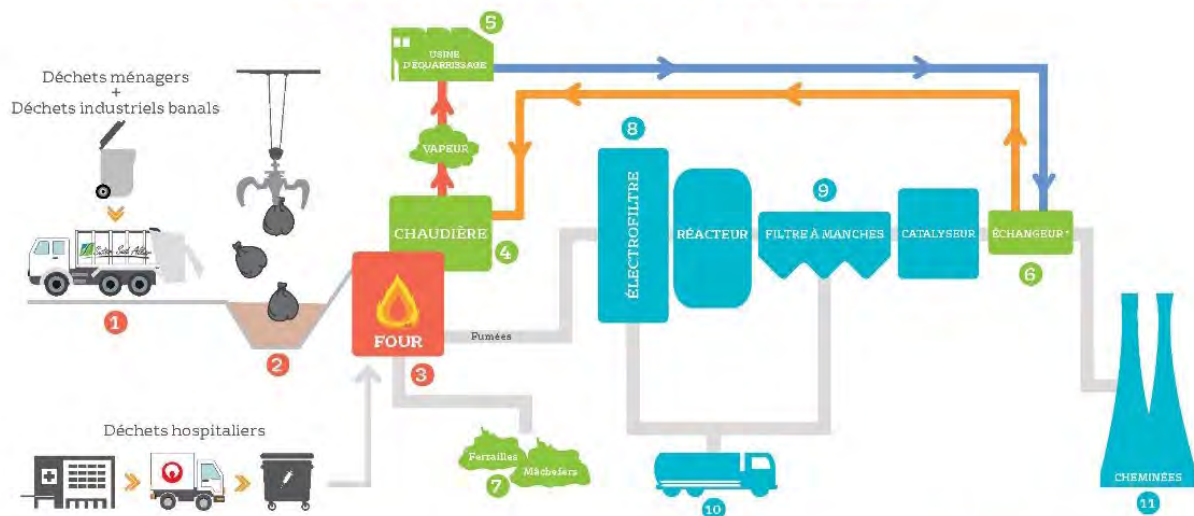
Déchets ménagers
+
Déchets industriels banals

1

2

Déchets hospitaliers

FOUR

3

Fumées

CHAUDIÈRE

4

VAPEUR

USINE D'ÉQUARRISSAGE

5

8

ÉLECTROFILTRE

RÉACTEUR

9

FILTRE À MANCHES

CATALYSEUR

ÉCHANGEUR*

6

Ferrailles

Mâchefers

7

10

CHEMINÉES

11